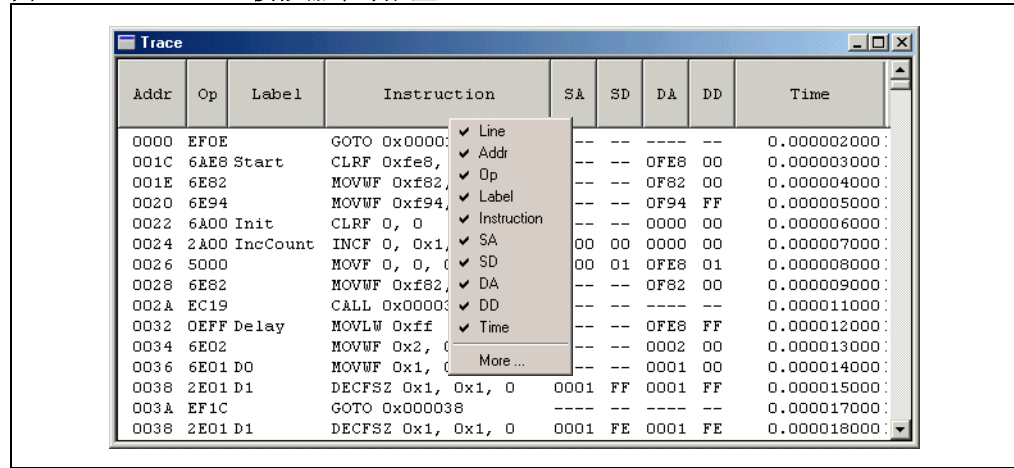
Trace

| Addr | Op | Label | Instruction | SA | SD | DA | DD | Time |
|---|---|---|---|---|---|---|---|---|
| 0000 | EF0E | | GOTO 0x0000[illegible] | | -- | ---- | -- | 0.000002000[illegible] |
| 001C | 6AE8 | Start | CLRF 0xfe8, | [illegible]-- | -- | 0FE8 | 00 | 0.000003000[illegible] |
| 001E | 6E82 | | MOVWF 0xf82, | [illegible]-- | -- | 0F82 | 00 | 0.000004000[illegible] |
| 0020 | 6E94 | | MOVWF 0xf94, | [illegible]-- | -- | 0F94 | FF | 0.000005000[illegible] |
| 0022 | 6A00 | Init | CLRF 0, 0 | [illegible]-- | -- | 0000 | 00 | 0.000006000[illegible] |
| 0024 | 2A00 | IncCount | INCF 0, 0x1, | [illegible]00 | 00 | 0000 | 00 | 0.000007000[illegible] |
| 0026 | 5000 | | MOVF 0, 0, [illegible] | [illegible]00 | 01 | 0FE8 | 01 | 0.000008000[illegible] |
| 0028 | 6E82 | | MOVWF 0xf82, | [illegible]-- | -- | 0F82 | 00 | 0.000009000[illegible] |
| 002A | EC19 | | CALL 0x0000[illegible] | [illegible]-- | -- | ---- | -- | 0.000011000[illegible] |
| 0032 | 0EFF | Delay | MOVLW 0xff | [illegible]-- | -- | 0FE8 | FF | 0.000012000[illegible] |
| 0034 | 6E02 | | MOVWF 0x2, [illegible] | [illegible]-- | -- | 0002 | 00 | 0.000013000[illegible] |
| 0036 | 6E01 | D0 | MOVWF 0x1, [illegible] | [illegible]-- | -- | 0001 | 00 | 0.000014000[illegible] |
| 0038 | 2E01 | D1 | DECFSZ 0x1, 0x1, 0 | 0001 | FF | 0001 | FF | 0.000015000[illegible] |
| 003A | EF1C | | GOTO 0x000038 | ---- | -- | ---- | -- | 0.000017000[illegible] |
| 0038 | 2E01 | D1 | DECFSZ 0x1, 0x1, 0 | 0001 | FE | 0001 | FE | 0.000018000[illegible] |

✔ Line
✔ Addr
✔ Op
✔ Label
✔ Instruction
✔ SA
✔ SD
✔ DA
✔ DD
✔ Time
More ...